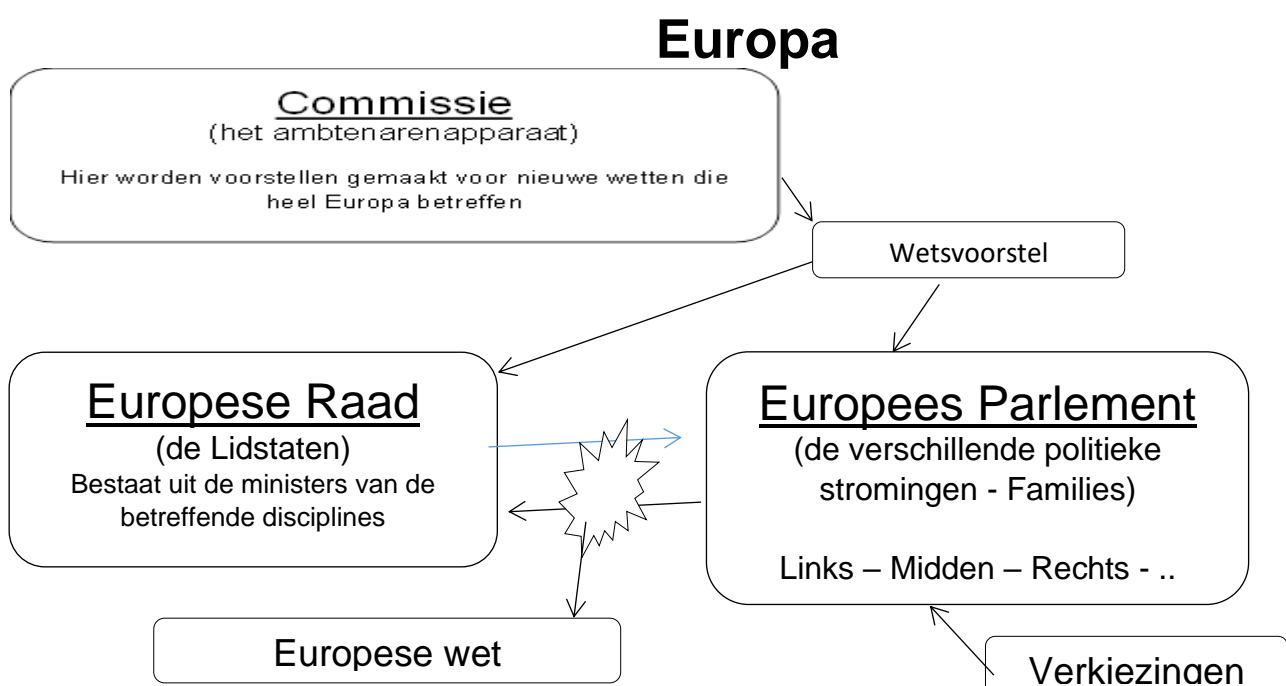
Europa

Commissie
(het ambtenarenapparaat)

Hier worden voorstellen gemaakt voor nieuwe wetten die heel Europa betreffen

Wetsvoorstel

Europese Raad
(de Lidstaten)
Bestaat uit de ministers van de betreffende disciplines

Europees Parlement
(de verschillende politieke stromingen - Families)

Links – Midden – Rechts - ..

Europese wet

Verkiezingen